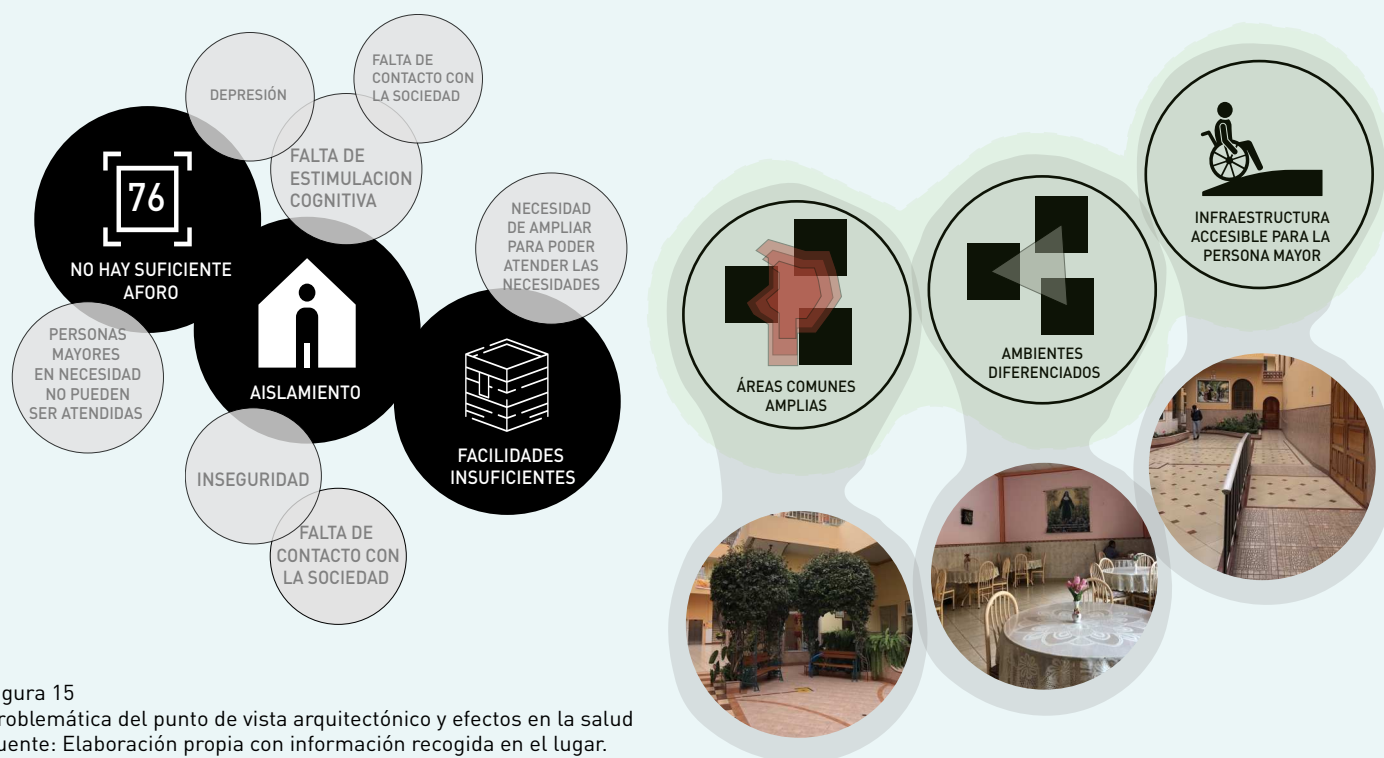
DEPRESIÓN

FALTA DE CONTACTO CON LA SOCIEDAD

FALTA DE ESTIMULACION COGNITIVA

76

NO HAY SUFICIENTE AFORO

NECESIDAD DE AMPLIAR PARA PODER ATENDER LAS NECESIDADES

PERSONAS MAYORES EN NECESIDAD NO PUEDEN SER ATENDIDAS

AISLAMIENTO

FACILIDADES INSUFICIENTES

INSEGURIDAD

FALTA DE CONTACTO CON LA SOCIEDAD

ÁREAS COMUNES AMPLIAS

AMBIENTES DIFERENCIADOS

INFRAESTRUCTURA ACCESIBLE PARA LA PERSONA MAYOR

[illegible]gura 15
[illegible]roblemática del punto de vista arquitectónico y efectos en la salud
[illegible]uente: Elaboración propia con información recogida en el lugar.